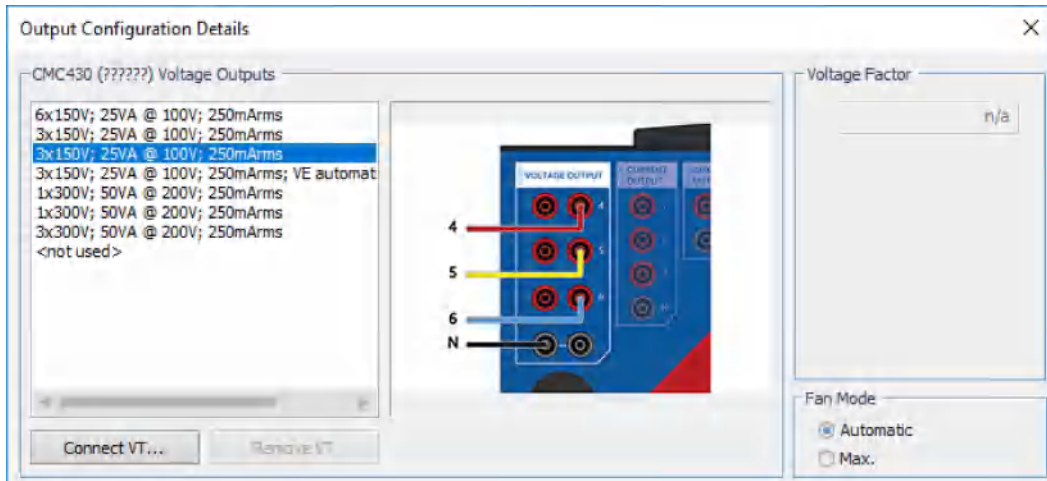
Output Configuration Details

CMC430 (??????) Voltage Outputs

6x150V; 25VA @ 100V; 250mArms
3x150V; 25VA @ 100V; 250mArms
3x150V; 25VA @ 100V; 250mArms
3x150V; 25VA @ 100V; 250mArms; VE automat
1x300V; 50VA @ 200V; 250mArms
1x300V; 50VA @ 200V; 250mArms
3x300V; 50VA @ 200V; 250mArms
<not used>

VOLTAGE OUTPUT
CURRENT OUTPUT

4
5
6
N

Connect VT...
Remove VT

Voltage Factor
n/a

Fan Mode
Automatic
Max.